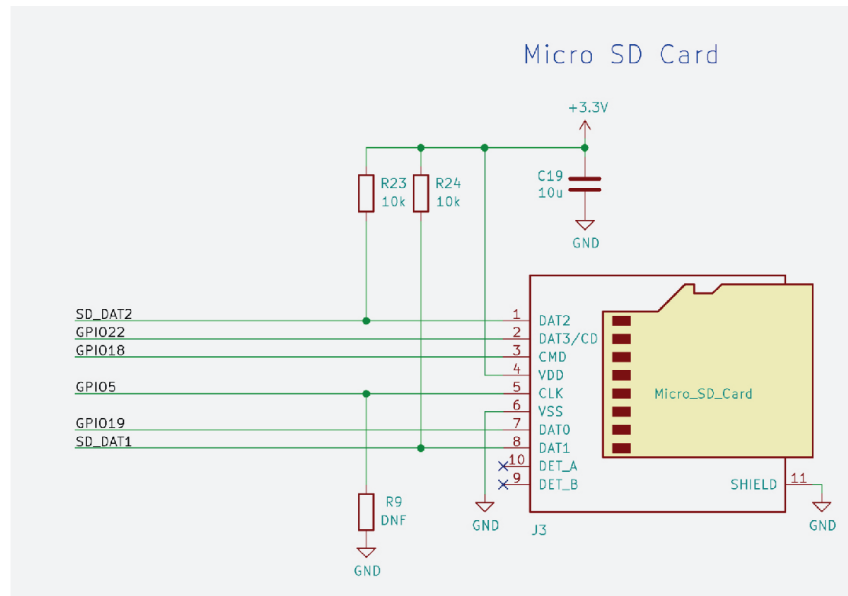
Micro SD Card

+3.3V

C19
10u

GND

R23
10k

R24
10k

SD_DAT2
GPIO22
GPIO18

GPIO5

GPIO19
SD_DAT1

1 DAT2
2 DAT3/CD
3 CMD
4 VDD
5 CLK
6 VSS
7 DAT0
8 DAT1
10 DET_A
9 DET_B

Micro_SD_Card

SHIELD 11

GND

J3

GND

R9
DNF

GND